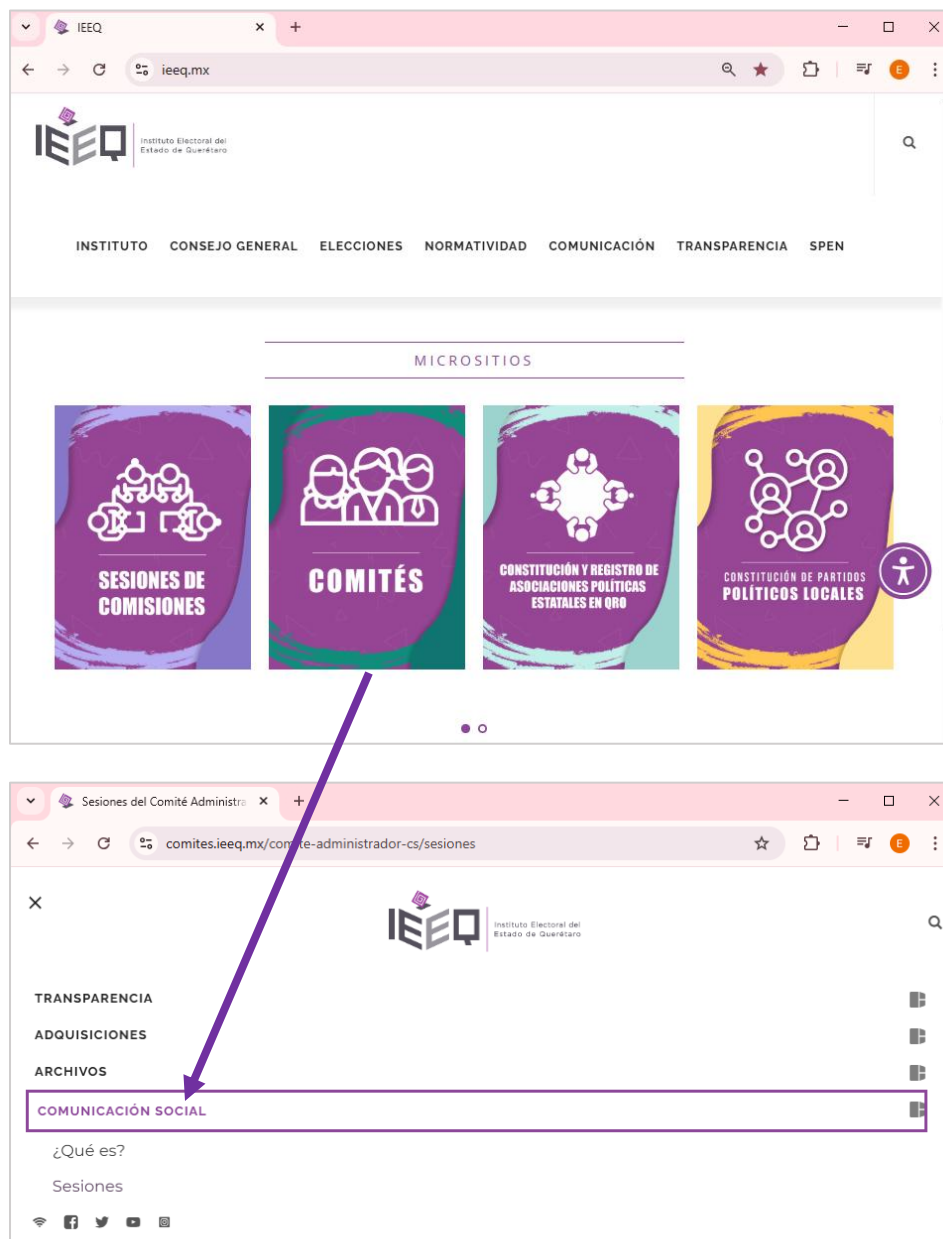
IEEQ

ieeq.mx

IEEQ Instituto Electoral del Estado de Querétaro

INSTITUTO CONSEJO GENERAL ELECCIONES NORMATIVIDAD COMUNICACIÓN TRANSPARENCIA SPEN

MICROSITIOS

SESIONES DE COMISIONES

COMITÉS

CONSTITUCIÓN Y REGISTRO DE ASOCIACIONES POLÍTICAS ESTATALES EN QRO

CONSTITUCIÓN DE PARTIDOS POLÍTICOS LOCALES

Sesiones del Comité Administra

comites.ieeq.mx/co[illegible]te-administrador-cs/sesiones

IEEQ Instituto Electoral del Estado de Querétaro

TRANSPARENCIA

ADQUISICIONES

ARCHIVOS

COMUNICACIÓN SOCIAL

¿Qué es?

Sesiones